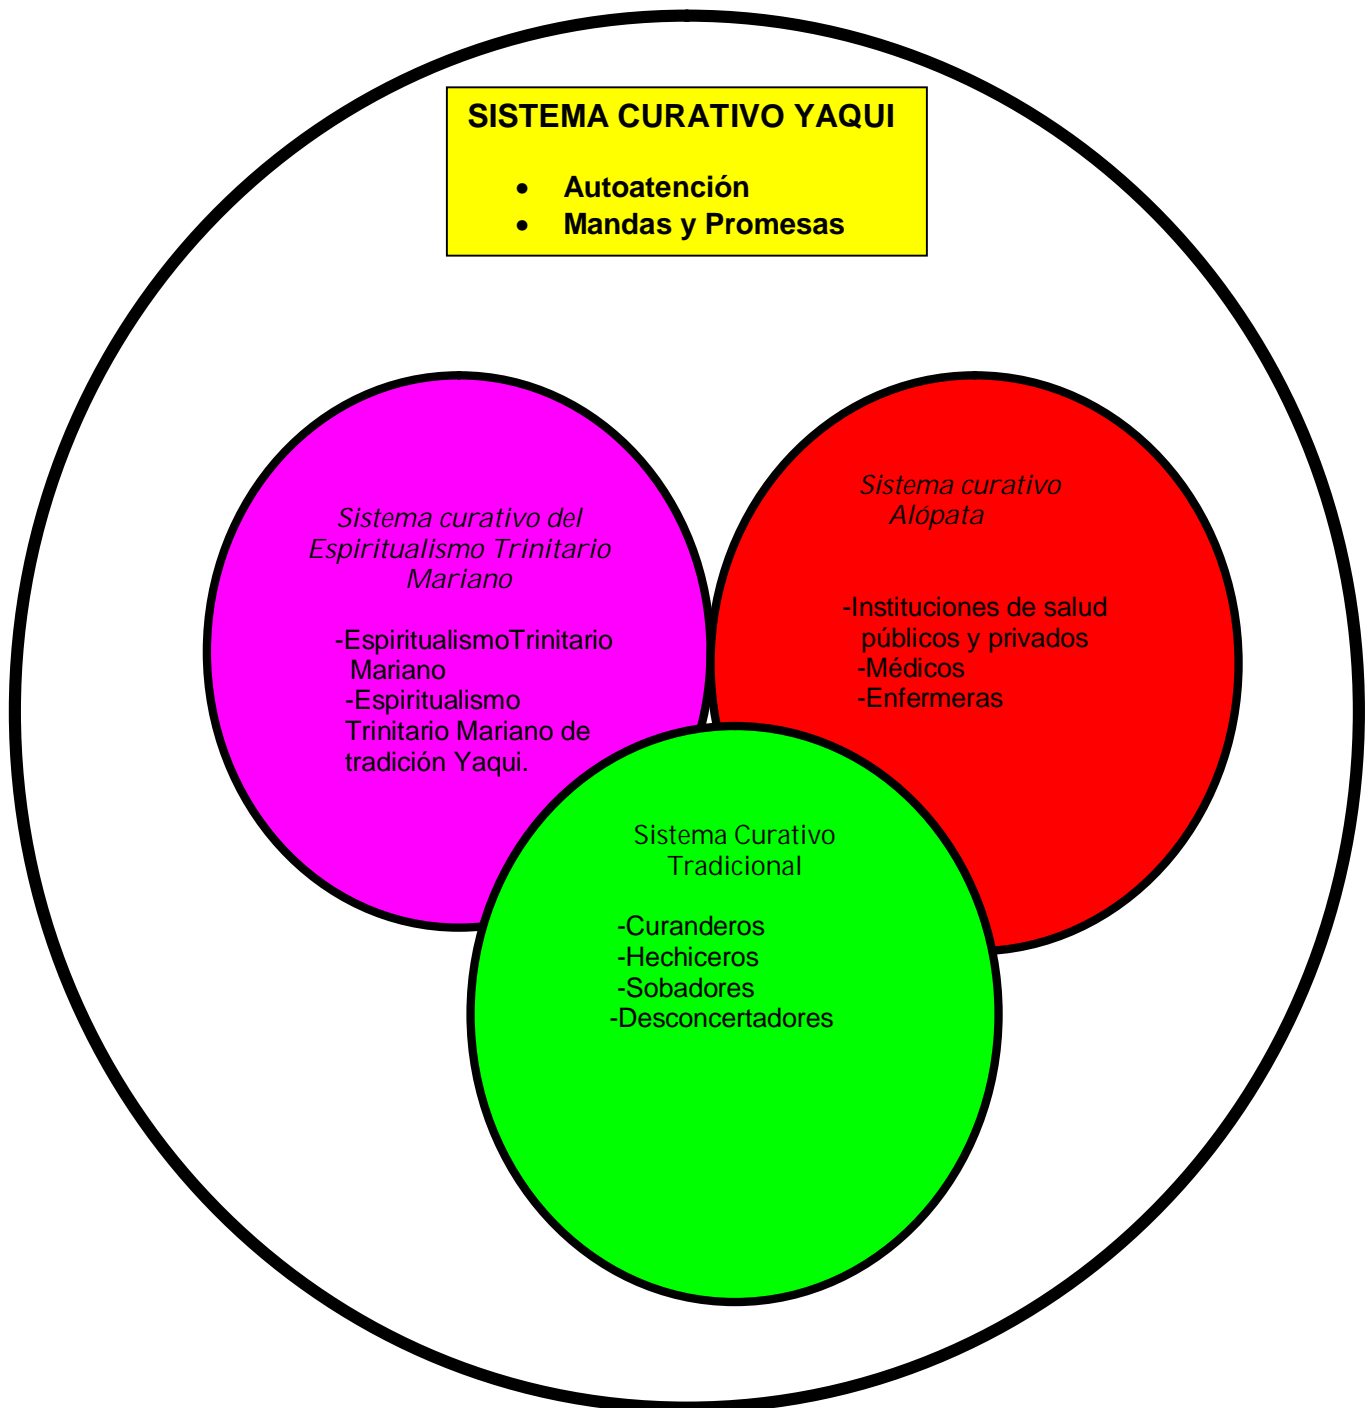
SISTEMA CURATIVO YAQUI

- Autoatención
- Mandas y Promesas

Sistema curativo del Espiritualismo Trinitario Mariano

-EspiritualismoTrinitario Mariano
-Espiritualismo Trinitario Mariano de tradición Yaqui.

Sistema curativo Alópata

-Instituciones de salud públicos y privados
-Médicos
-Enfermeras

Sistema Curativo Tradicional

-Curanderos
-Hechiceros
-Sobadores
-Desconcertadores